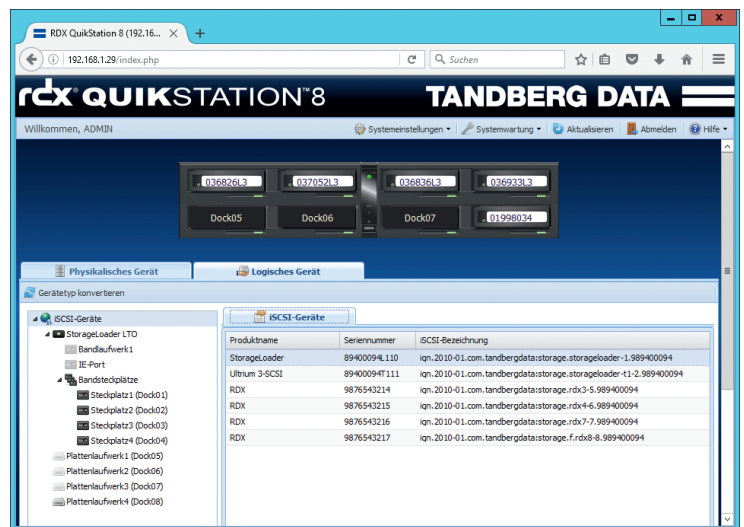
RDX QuikStation 8 (192.16... ×

192.168.1.29/index.php

Suchen

rdx QUIKSTATION™8 TANDBERG DATA

Willkommen, ADMIN

Systemeinstellungen Systemwartung Aktualisieren Abmelden Hilfe

036826L3 037052L3 036836L3 036933L3
Dock05 Dock06 Dock07 01998034

Physikalisches Gerät | Logisches Gerät

Gerätetyp konvertieren

iSCSI-Geräte
StorageLoader LTO
Bandlaufwerk1
IE-Port
Bandsteckplätze
Steckplatz1 (Dock01)
Steckplatz2 (Dock02)
Steckplatz3 (Dock03)
Steckplatz4 (Dock04)
Plattenlaufwerk1 (Dock05)
Plattenlaufwerk2 (Dock06)
Plattenlaufwerk3 (Dock07)
Plattenlaufwerk4 (Dock08)

iSCSI-Geräte

| Produktname | Seriennummer | iSCSI-Bezeichnung |
|---|---|---|
| StorageLoader | 89400094L110 | iqn.2010-01.com.tandbergdata:storage.storageloader-1.989400094 |
| Ultrium 3-SCSI | 89400094T111 | iqn.2010-01.com.tandbergdata:storage.storageloader-t1-2.989400094 |
| RDX | 9876543214 | iqn.2010-01.com.tandbergdata:storage.rdx3-5.989400094 |
| RDX | 9876543215 | iqn.2010-01.com.tandbergdata:storage.rdx4-6.989400094 |
| RDX | 9876543216 | iqn.2010-01.com.tandbergdata:storage.rdx7-7.989400094 |
| RDX | 9876543217 | iqn.2010-01.com.tandbergdata:storage.f.rdx8-8.989400094 |